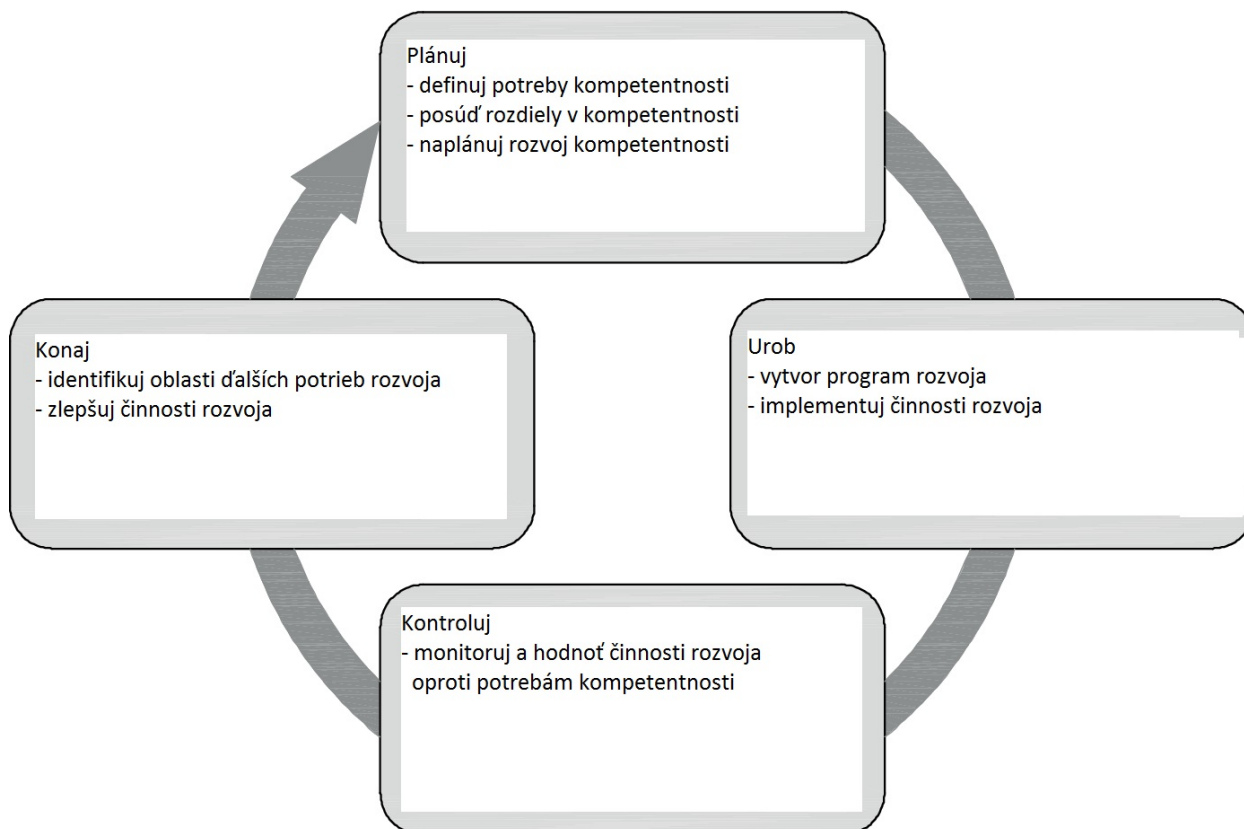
Plánuj
- definuj potreby kompetentnosti
- posúď rozdiely v kompetentnosti
- naplánuj rozvoj kompetentnosti

Urob
- vytvor program rozvoja
- implementuj činnosti rozvoja

Kontroluj
- monitoruj a hodnoť činnosti rozvoja oproti potrebám kompetentnosti

Konaj
- identifikuj oblasti ďalších potrieb rozvoja
- zlepšuj činnosti rozvoja